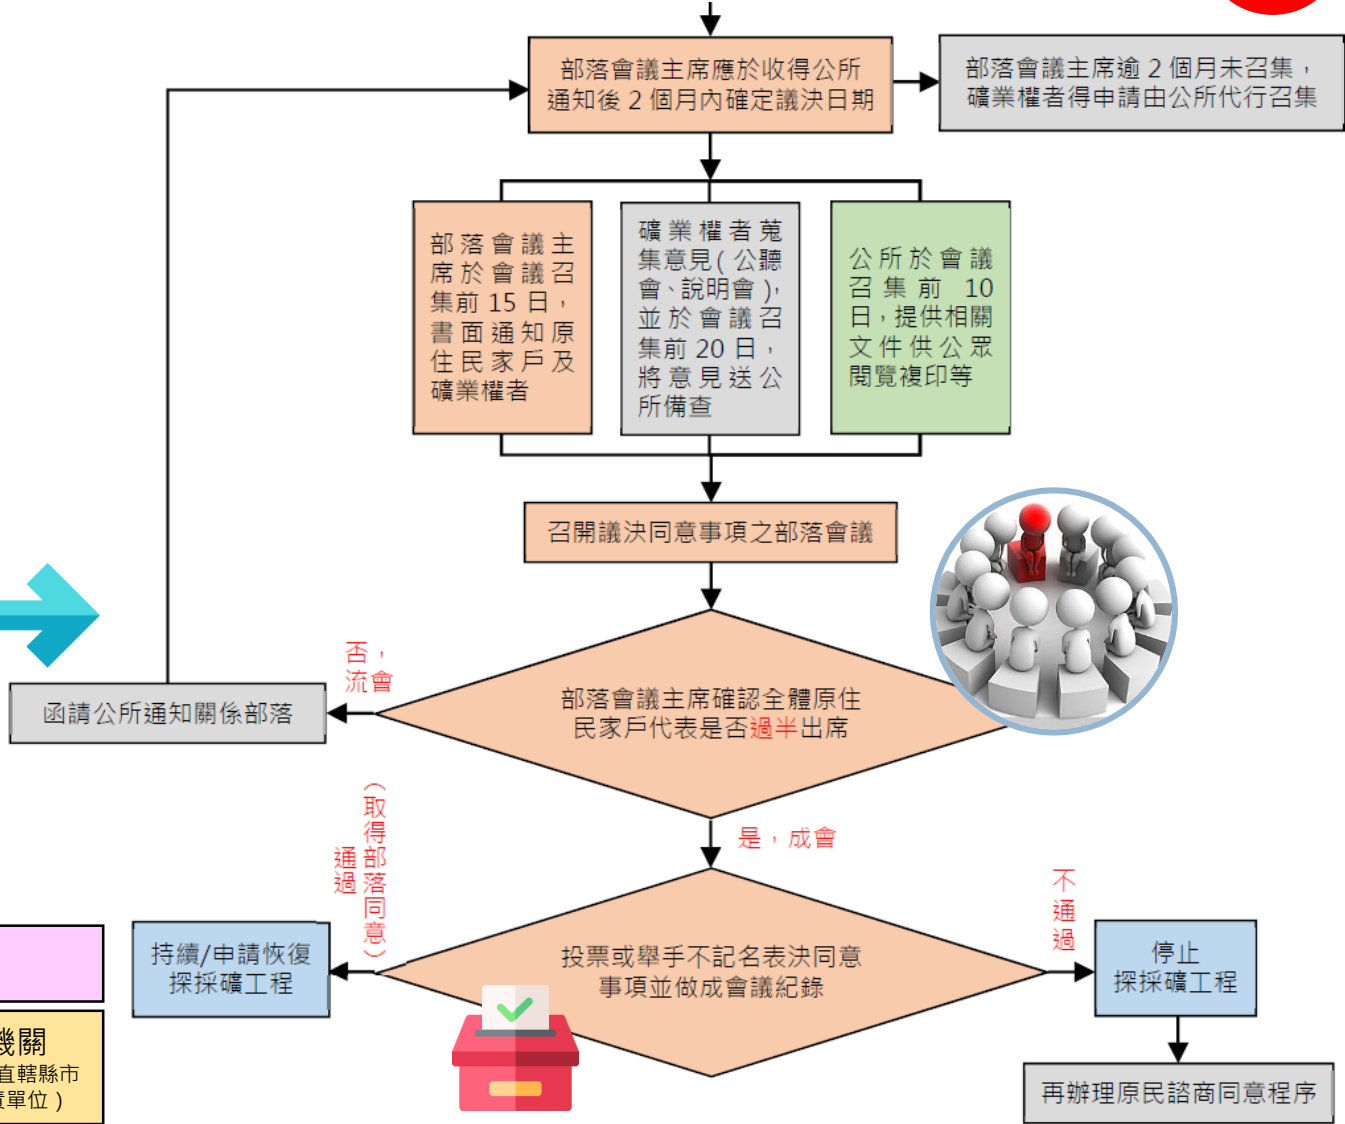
部落會議主席應於收得公所通知後 2 個月內確定議決日期

部落會議主席逾 2 個月未召集，礦業權者得申請由公所代行召集

部落會議主席於會議召集前 15 日，書面通知原住民家戶及礦業權者

礦業權者蒐集意見(公聽會、說明會)，並於會議召集前 20 日，將意見送公所備查

公所於會議召集前 10 日，提供相關文件供公眾閱覽複印等

召開議決同意事項之部落會議

否，流會

函請公所通知關係部落

部落會議主席確認全體原住民家戶代表是否過半出席

是，成會

通過（取得部落同意）

持續/申請恢復探採礦工程

投票或舉手不記名表決同意事項並做成會議紀錄

不通過

停止探採礦工程

再辦理原民諮商同意程序

機關
直轄縣市
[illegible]單位)